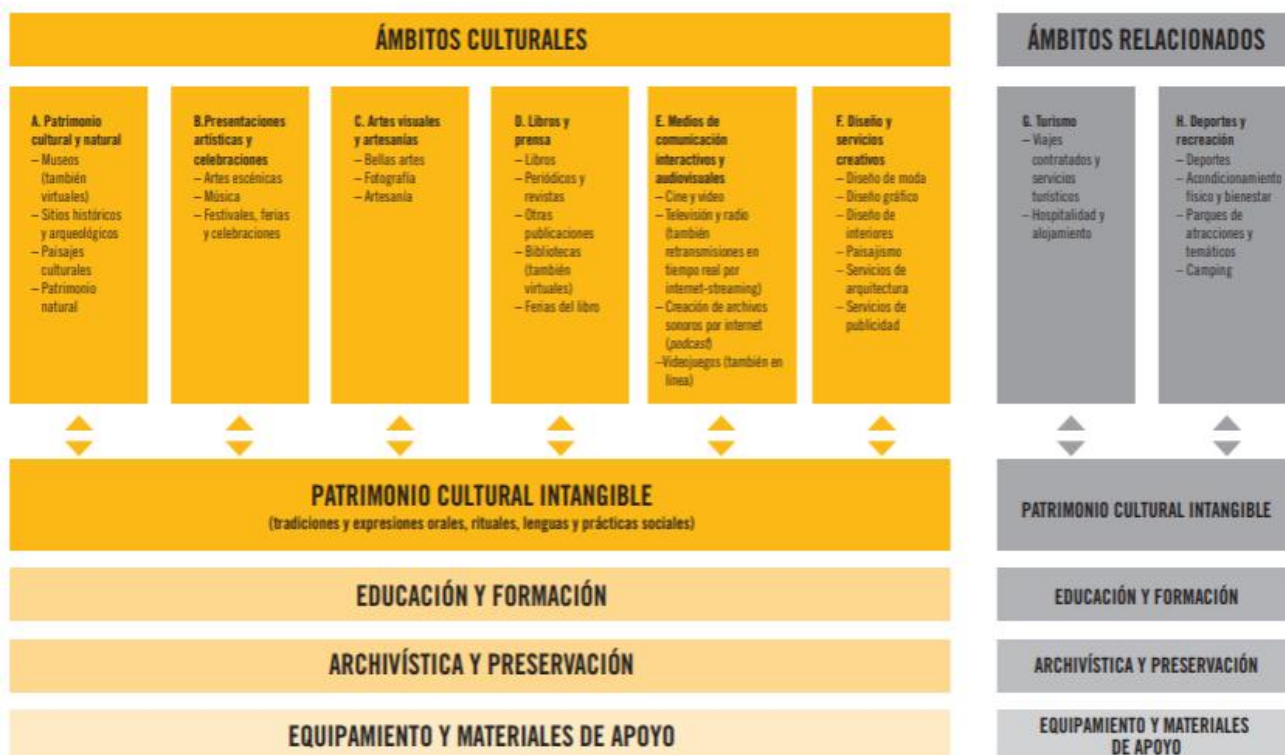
ÁMBITOS CULTURALES

ÁMBITOS RELACIONADOS

A. Patrimonio cultural y natural
– Museos (también virtuales)
– Sitios históricos y arqueológicos
– Paisajes culturales
– Patrimonio natural

B.Presentaciones artísticas y celebraciones
– Artes escénicas
– Música
– Festivales, ferias y celebraciones

C. Artes visuales y artesanías
– Bellas artes
– Fotografía
– Artesanía

D. Libros y prensa
– Libros
– Periódicos y revistas
– Otras publicaciones
– Bibliotecas (también virtuales)
– Ferias del libro

E. Medios de comunicación interactivos y audiovisuales
– Cine y video
– Televisión y radio (también retransmisiones en tiempo real por internet-streaming)
– Creación de archivos sonoros por internet (podcast)
–Videojuegos (también en línea)

F. Diseño y servicios creativos
– Diseño de moda
– Diseño gráfico
– Diseño de interiores
– Paisajismo
– Servicios de arquitectura
– Servicios de publicidad

G. Turismo
– Viajes contratados y servicios turísticos
– Hospitalidad y alojamiento

H. Deportes y recreación
– Deportes
– Acondicionamiento físico y bienestar
– Parques de atracciones y temáticos
– Camping

PATRIMONIO CULTURAL INTANGIBLE
(tradiciones y expresiones orales, rituales, lenguas y prácticas sociales)

PATRIMONIO CULTURAL INTANGIBLE

EDUCACIÓN Y FORMACIÓN

EDUCACIÓN Y FORMACIÓN

ARCHIVÍSTICA Y PRESERVACIÓN

ARCHIVÍSTICA Y PRESERVACIÓN

EQUIPAMIENTO Y MATERIALES DE APOYO

EQUIPAMIENTO Y MATERIALES DE APOYO